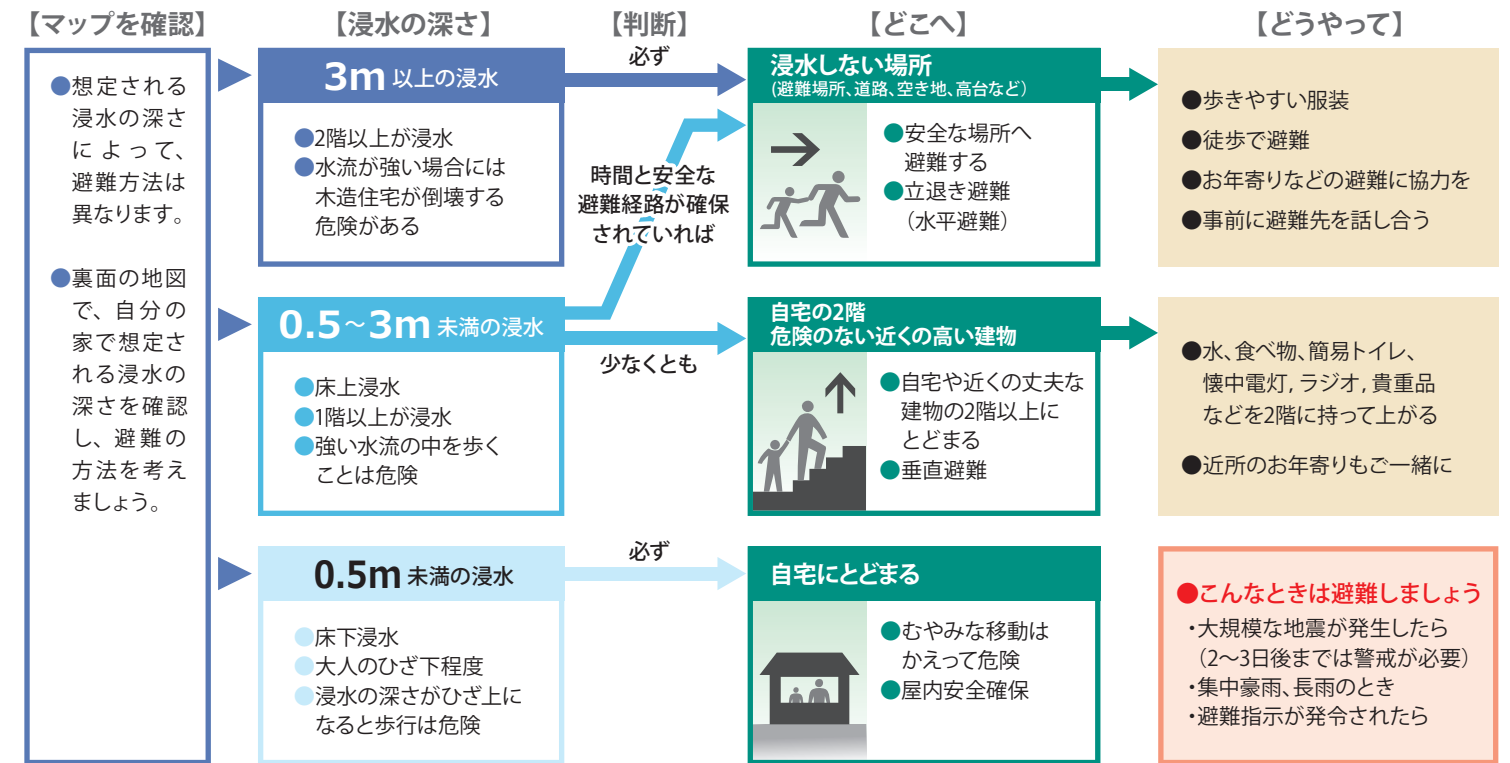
【マップを確認】

●想定される浸水の深さによって、避難方法は異なります。

●裏面の地図で、自分の家で想定される浸水の深さを確認し、避難の方法を考えましょう。

【浸水の深さ】

3m 以上の浸水

●2階以上が浸水
●水流が強い場合には木造住宅が倒壊する危険がある

0.5～3m 未満の浸水

●床上浸水
●1階以上が浸水
●強い水流の中を歩くことは危険

0.5m 未満の浸水

●床下浸水
●大人のひざ下程度
●浸水の深さがひざ上になると歩行は危険

【判断】

必ず

時間と安全な避難経路が確保されていれば

少なくとも

必ず

【どこへ】

浸水しない場所
(避難場所、道路、空き地、高台など)

●安全な場所へ避難する
●立退き避難(水平避難)

自宅の2階
危険のない近くの高い建物

●自宅や近くの丈夫な建物の2階以上にとどまる
●垂直避難

自宅にとどまる

●むやみな移動はかえって危険
●屋内安全確保

【どうやって】

●歩きやすい服装
●徒歩で避難
●お年寄りなどの避難に協力を
●事前に避難先を話し合う

●水、食べ物、簡易トイレ、懐中電灯, ラジオ, 貴重品などを2階に持って上がる

●近所のお年寄りもご一緒に

●こんなときは避難しましょう
・大規模な地震が発生したら
(2～3日後までは警戒が必要)
・集中豪雨、長雨のとき
・避難指示が発令されたら